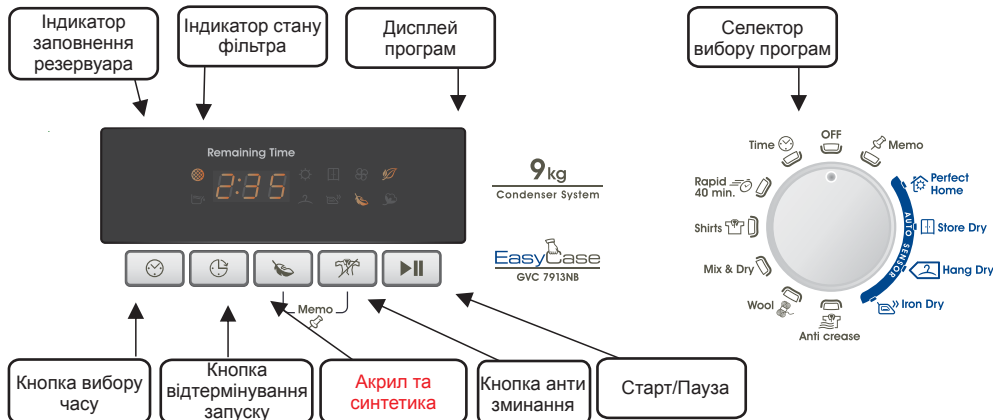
Індикатор заповнення резервуара

Індикатор стану фільтра

Дисплей програм

Селектор вибору програм

Remaining Time

2:35

9kg
Condenser System

EasyCase
GVC 7913NB

Memo

OFF
Time
Memo
Rapid 40 min.
Perfect Home
Shirts
AUTO SENSOR
Store Dry
Mix & Dry
Hang Dry
Wool
Iron Dry
Anti crease

Кнопка вибору часу

Кнопка відтермінування запуску

Акрил та синтетика

Кнопка анти зминання

Старт/Пауза